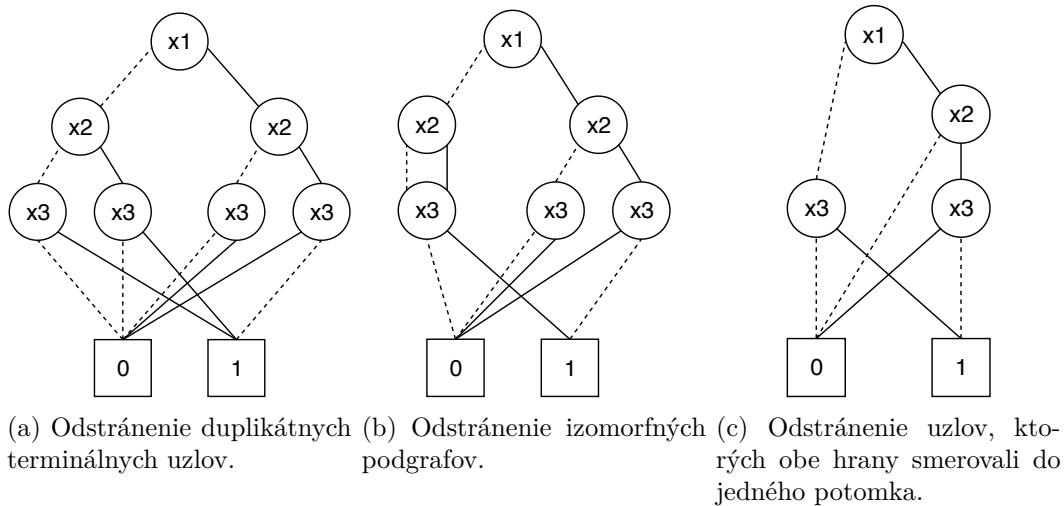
x1

x2 x2

x3 x3 x3 x3

0 1

(a) Odstránenie duplikátnych terminálnych uzlov.

x1

x2 x2

x3 x3 x3

0 1

(b) Odstránenie izomorfných podgrafov.

x1

x2

x3 x3

0 1

(c) Odstránenie uzlov, ktorých obe hrany smerovali do jedného potomka.